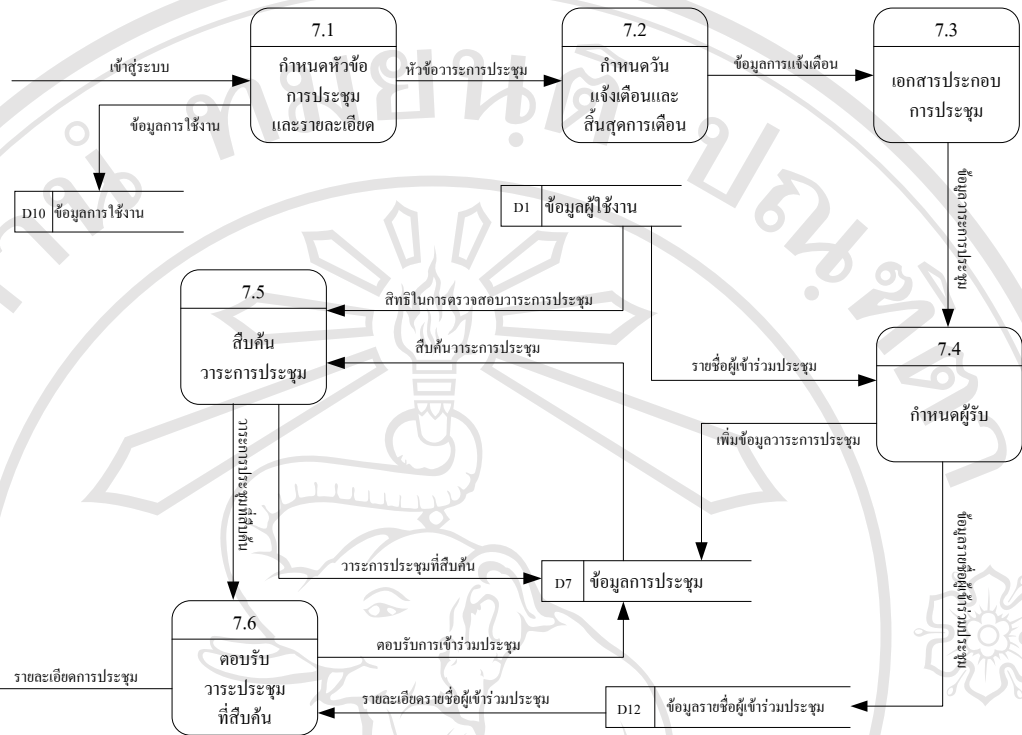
7.1
กำหนดหัวข้อการประชุมและรายละเอียด

7.2
กำหนดวันแจ้งเตือนและสิ้นสุดการเตือน

7.3
เอกสารประกอบการประชุม

เข้าสู่ระบบ

หัวข้อวาระการประชุม

ข้อมูลการแจ้งเตือน

ข้อมูลการใช้งาน

D10 ข้อมูลการใช้งาน

D1 ข้อมูลผู้ใช้งาน

ข้อมูลวาระการประชุม

7.5
สืบค้นวาระการประชุม

สิทธิในการตรวจสอบวาระการประชุม

สืบค้นวาระการประชุม

รายชื่อผู้เข้าร่วมประชุม

7.4
กำหนดผู้รับ

เพิ่มข้อมูลวาระการประชุม

วาระการประชุมที่สืบค้น

วาระการประชุมที่สืบค้น

ข้อมูลรายชื่อผู้เข้าร่วมประชุม

D7 ข้อมูลการประชุม

7.6
ตอบรับวาระประชุมที่สืบค้น

ตอบรับการเข้าร่วมประชุม

รายละเอียดการประชุม

รายละเอียดรายชื่อผู้เข้าร่วมประชุม

D12 ข้อมูลรายชื่อผู้เข้าร่วมประชุม